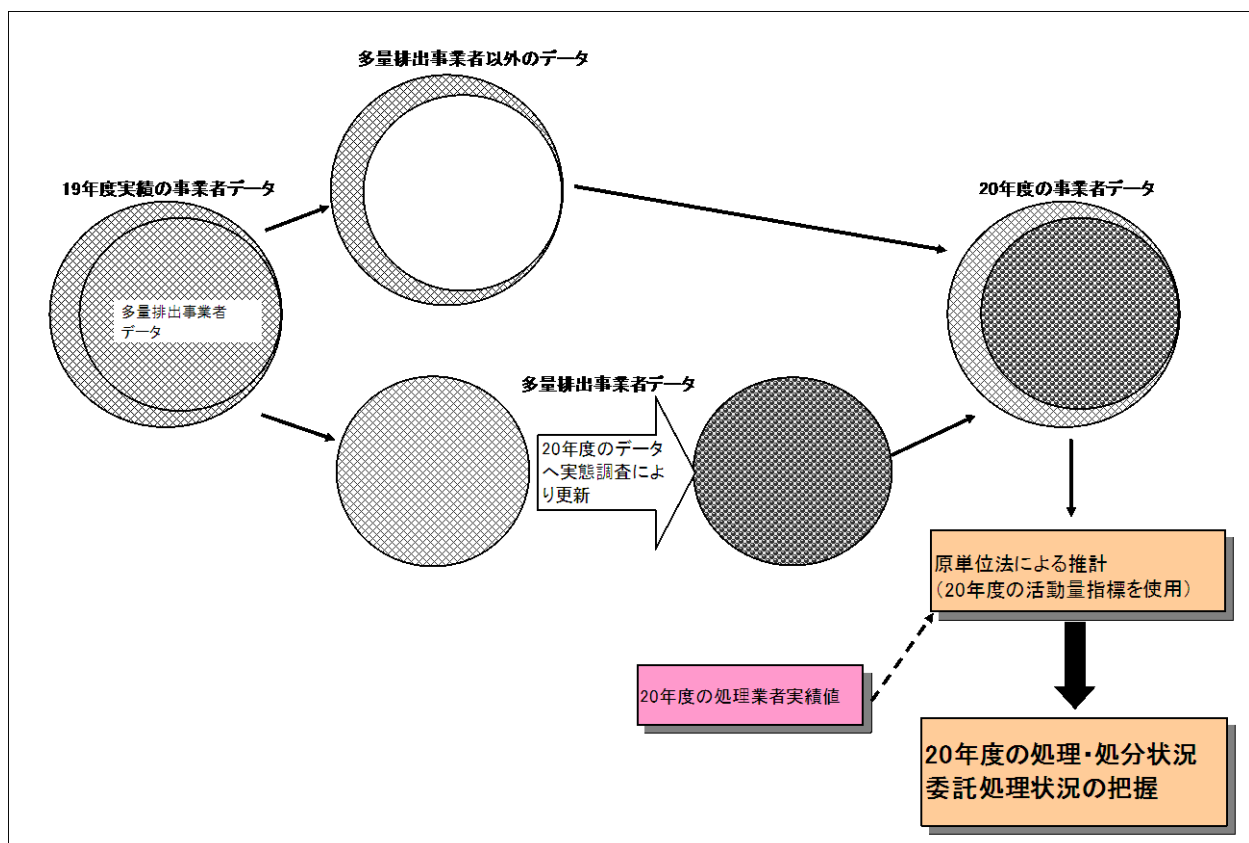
多量排出事業者以外のデータ

19年度実績の事業者データ

多量排出事業者データ

20年度の事業者データ

多量排出事業者データ

20年度のデータへ実態調査により更新

原単位法による推計
（20年度の活動量指標を使用）

20年度の処理業者実績値

20年度の処理・処分状況
委託処理状況の把握